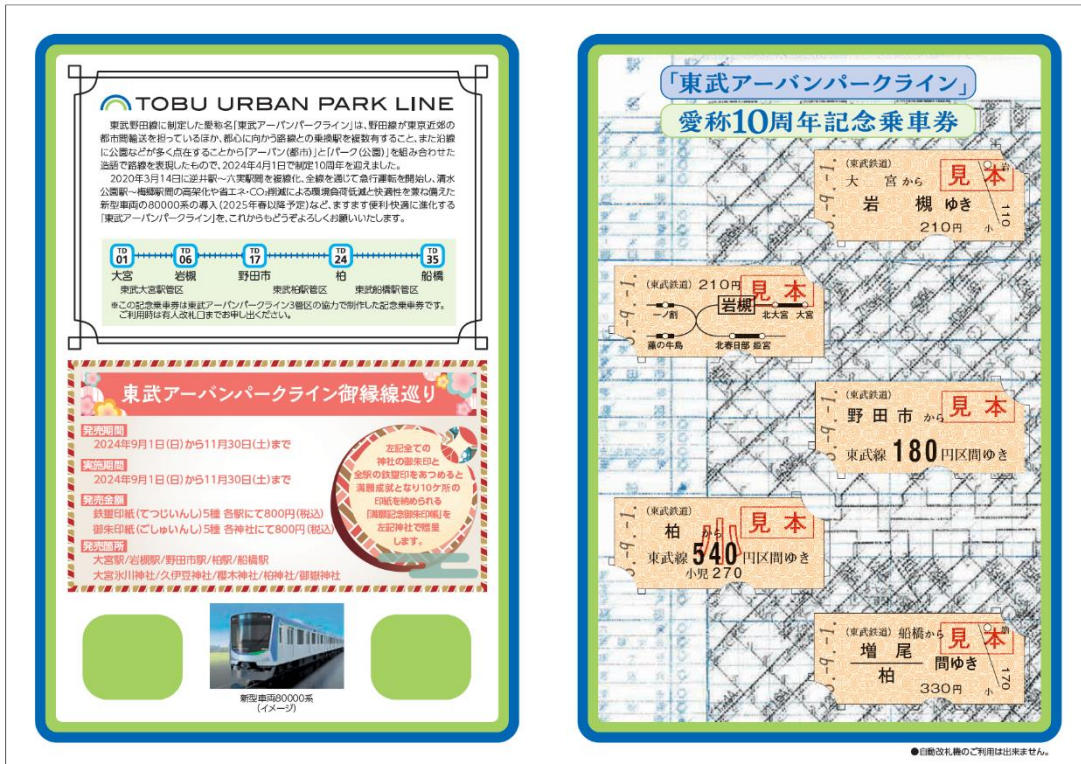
TOBU URBAN PARK LINE

東武野田線に制定した愛称名「東武アーバンパークライン」は、野田線が東京近郊の都市間輸送を担っているほか、都心に向かう路線との乗換駅を複数有すること、また沿線に公園などが多く点在することから「アーバン（都市）」と「パーク（公園）」を組み合わせた造語で路線を表現したもので、2024年4月1日で制定10周年を迎えました。

2020年3月14日に逆井駅～六実駅間を複線化、全線を通じて急行運転を開始し、清水公園駅～梅郷駅間の高架化や省エネ・$CO_2$削減による環境負荷低減と快適性を兼ね備えた新型車両の80000系の導入（2025年春以降予定）など、ますます便利快適に進化する「東武アーバンパークライン」を、これからもどうぞよろしくお願いいたします。

TD 01 大宮 TD 06 岩槻 TD 17 野田市 TD 24 柏 TD 35 船橋

東武大宮駅管区 東武柏駅管区 東武船橋駅管区

※この記念乗車券は東武アーバンパークライン3管区の協力で制作した記念乗車券です。ご利用時は有人改札口でお申し出ください。

東武アーバンパークライン御縁線巡り

発売期間
2024年9月1日(日)から11月30日(土)まで
実施期間
2024年9月1日(日)から11月30日(土)まで
発売金額
鉄道印紙(てつどいんし)5種 各駅にて800円(税込)
御朱印紙(ごしゅいんし)5種 各神社にて800円(税込)
発売箇所
大宮駅/岩槻駅/野田市駅/柏駅/船橋駅
大宮氷川神社/久伊豆神社/櫻木神社/柏神社/御嶽神社

左記全ての神社の御朱印と全駅の鉄道印をあつめると満願成就となり10ケ所の印紙を納められる「満願記念御朱印帳」を左記神社で贈呈します。

新型車両80000系（イメージ）

「東武アーバンパークライン」
愛称10周年記念乗車券

(東武鉄道) 大宮から 見本 岩槻ゆき 210円 小 110

(東武鉄道) 210円 見本 岩槻 一ノ割 藤の牛島 北春日部 豊春 八木崎 北大宮 大宮

(東武鉄道) 野田市から 見本 東武線180円区間ゆき

(東武鉄道) 柏から 見本 東武線540円区間ゆき 小児270

(東武鉄道) 船橋から 見本 増尾 柏 間ゆき 330円 小 170

●自動改札機のご利用は出来ません。